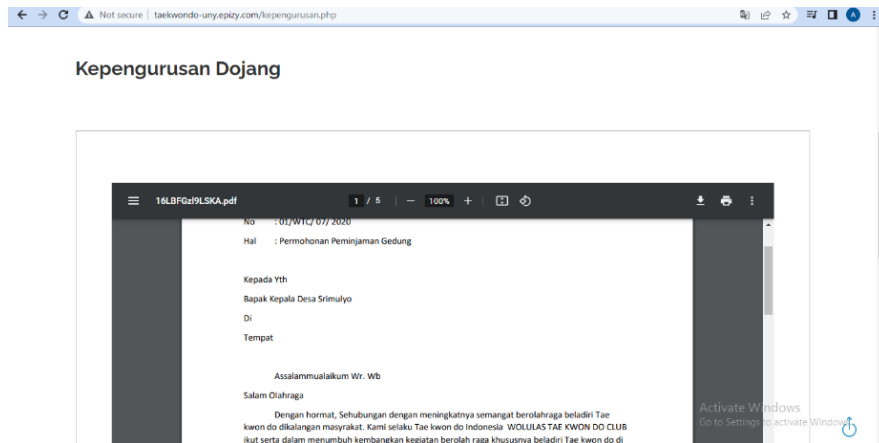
Not secure | taekwondo-uny.epizy.com/kepengurusan.php

Kepengurusan Dojang

16LBFGzl9LSKA.pdf 1 / 5 — 100% +

No : 01/WTC/ 07/ 2020

Hal : Permohonan Peminjaman Gedung

Kepada Yth

Bapak Kepala Desa Srimulyo

Di

Tempat

Assalammualaikum Wr. Wb

Salam Olahraga

Dengan hormat, Sehubungan dengan meningkatnya semangat berolahraga beladiri Tae kwon do dikalangan masyrakat. Kami selaku Tae kwon do Indonesia WOLULAS TAE KWON DO CLUB ikut serta dalam menumbuh kembangkan kegiatan berolah raga khususnya beladiri Tae kwon do di

Activate Windows
Go to Settings to activate Windows.